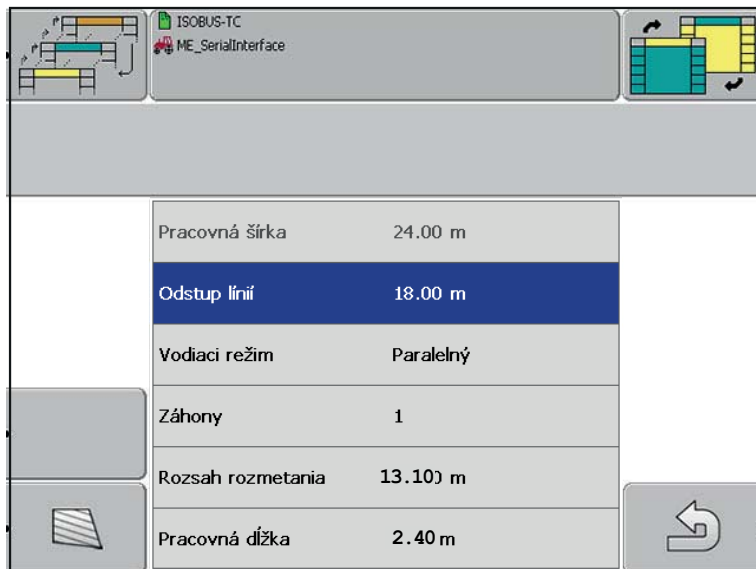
ISOBUS-TC
ME_SerialInterface

| | |
|---|---|
| Pracovná šírka | 24.00 m |
| Odstup línií | 18.00 m |
| Vodiaci režim | Paralelný |
| Záhony | 1 |
| Rozsah rozmetania | 13.10) m |
| Pracovná dĺžka | 2.40 m |